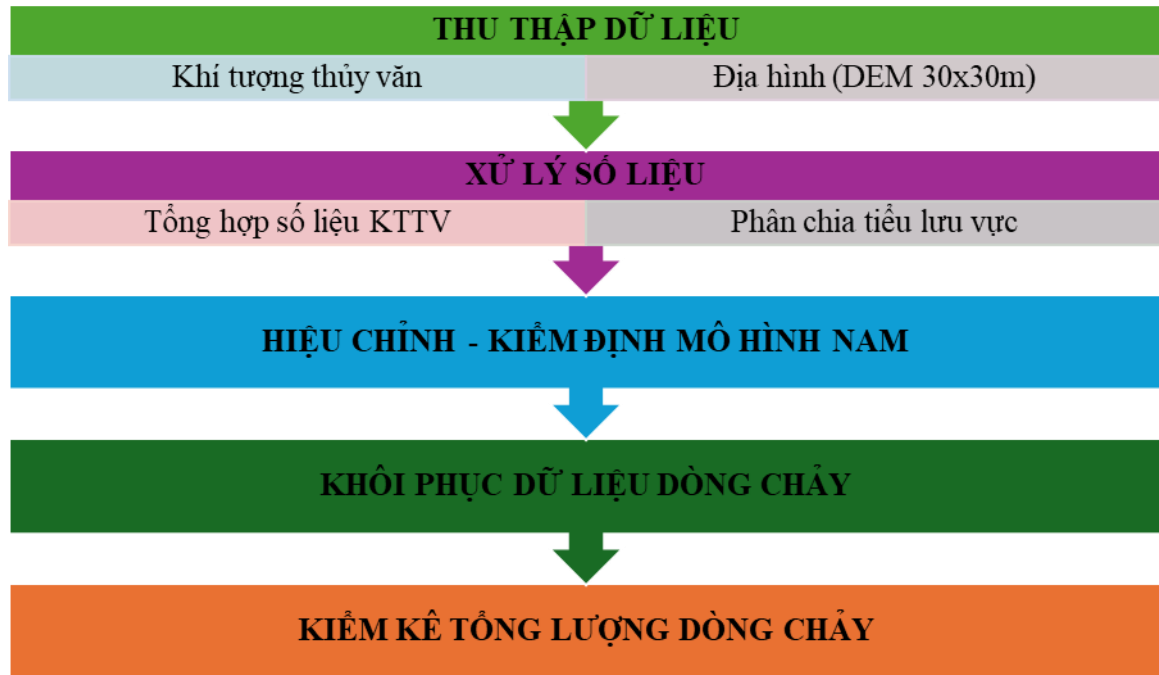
THU THẬP DỮ LIỆU

Khí tượng thủy văn

Địa hình (DEM 30x30m)

XỬ LÝ SỐ LIỆU

Tổng hợp số liệu KTTV

Phân chia tiểu lưu vực

HIỆU CHỈNH - KIỂM ĐỊNH MÔ HÌNH NAM

KHÔI PHỤC DỮ LIỆU DÒNG CHẢY

KIỂM KÊ TỔNG LƯỢNG DÒNG CHẢY